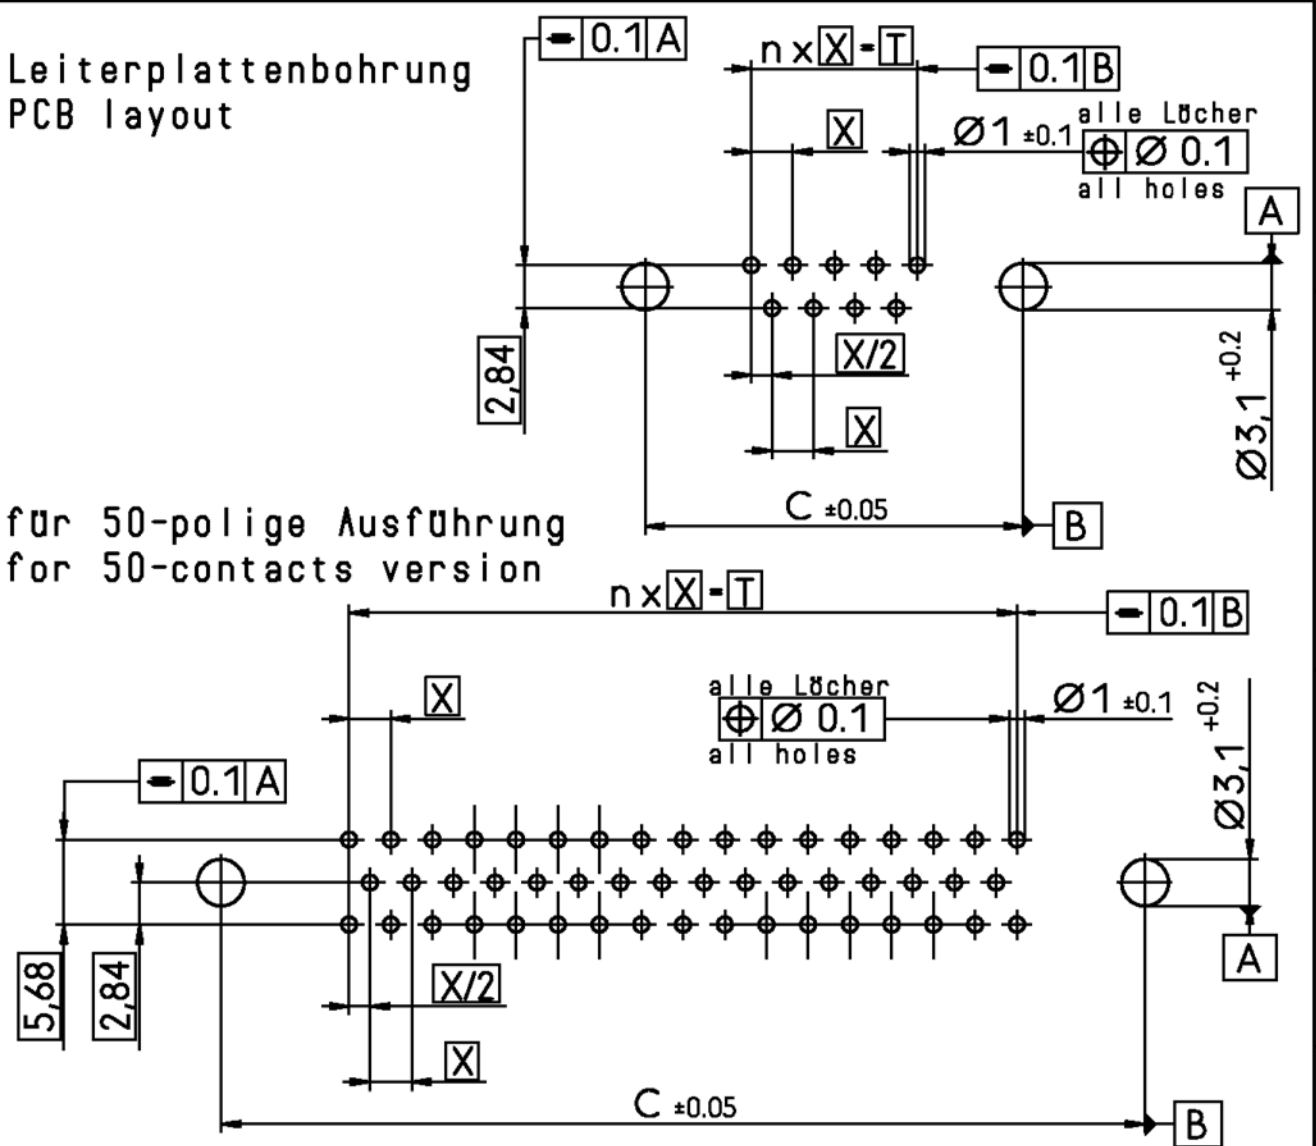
Leiterplattenbohrung
PCB layout

- 0.1 A

n x X - T

- 0.1 B

X

Ø1 ±0.1

alle Löcher
⊕ Ø 0.1
all holes

A

2,84

X/2

X

Ø3,1 +0.2

C ±0.05

B

für 50-polige Ausführung
for 50-contacts version

n x X - T

- 0.1 B

X

alle Löcher
⊕ Ø 0.1
all holes

Ø1 ±0.1

Ø3,1 +0.2

- 0.1 A

5,68

2,84

X/2

X

A

C ±0.05

B